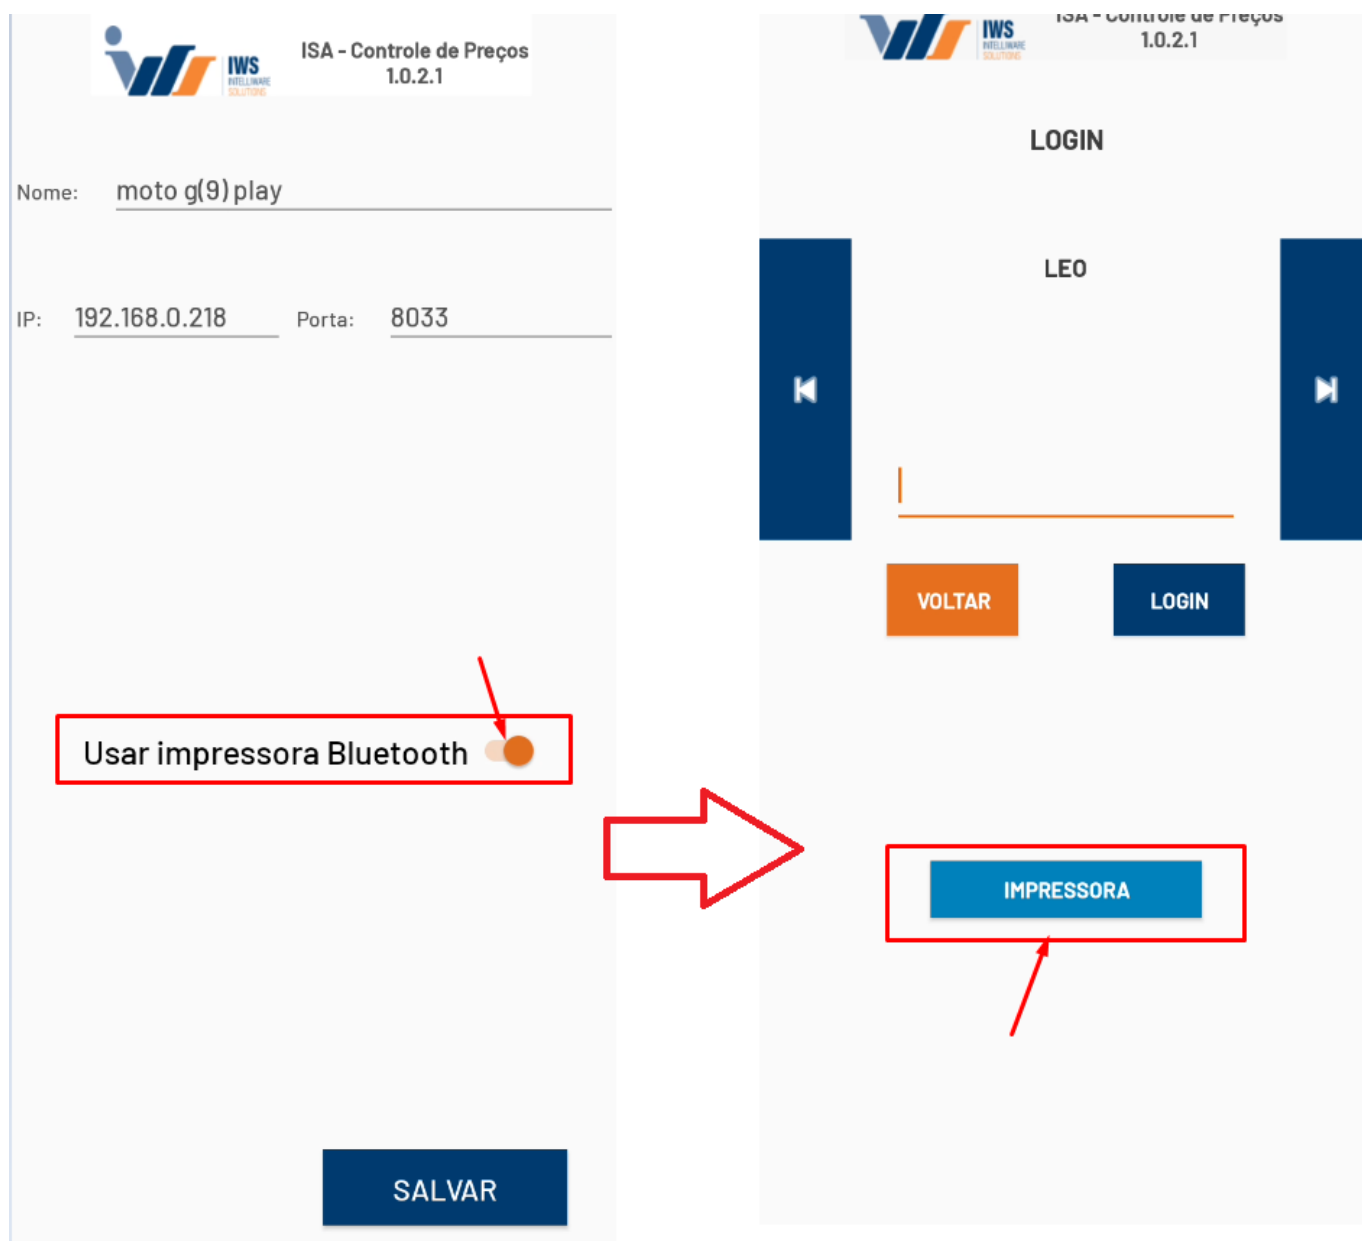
IWS INTELLIWARE SOLUTIONS

ISA - Controle de Preços
1.0.2.1

Nome: moto g(9) play

IP: 192.168.0.218 Porta: 8033

Usar impressora Bluetooth

SALVAR

IWS INTELLIWARE SOLUTIONS

ISA - Controle de Preços
1.0.2.1

LOGIN

LEO

VOLTAR

LOGIN

IMPRESSORA